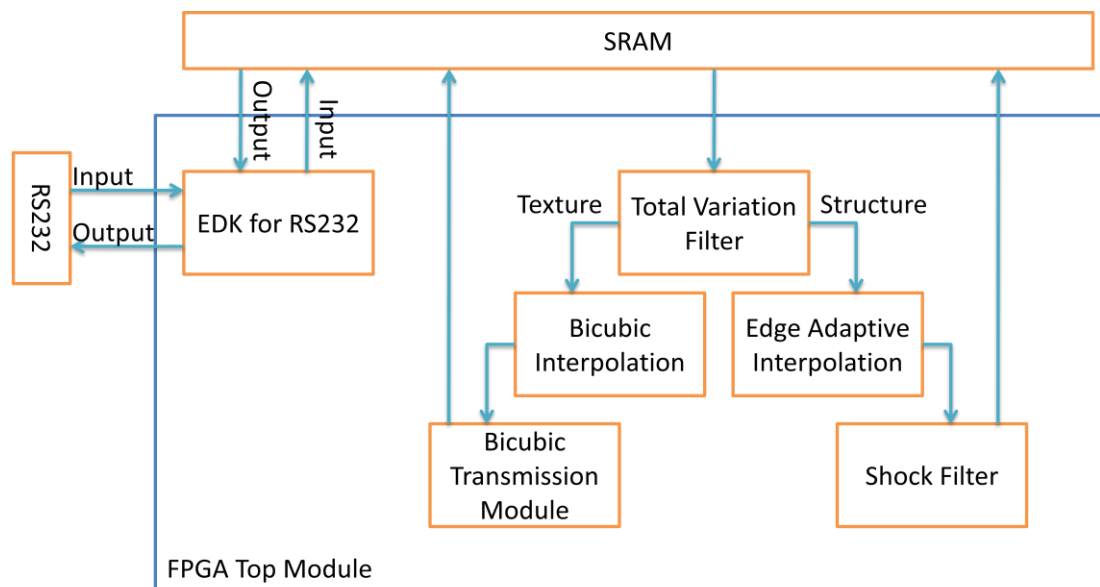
SRAM

Output

Input

RS232

Input

Output

EDK for RS232

Texture

Total Variation Filter

Structure

Bicubic Interpolation

Edge Adaptive Interpolation

Bicubic Transmission Module

Shock Filter

FPGA Top Module